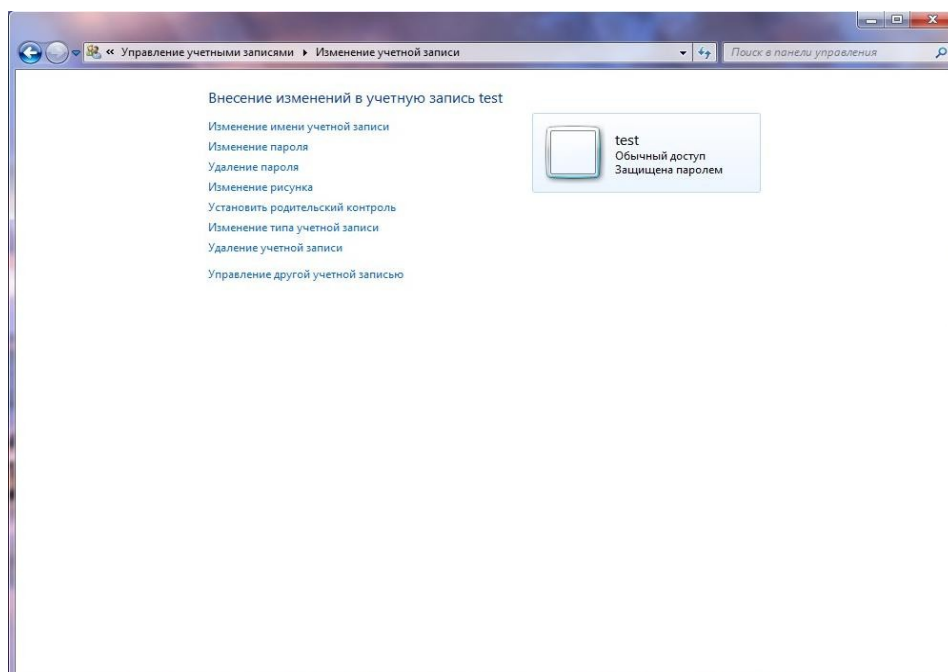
« Управление учетными записями ▸ Изменение учетной записи

Поиск в панели управления

Внесение изменений в учетную запись test

Изменение имени учетной записи
Изменение пароля
Удаление пароля
Изменение рисунка
Установить родительский контроль
Изменение типа учетной записи
Удаление учетной записи

Управление другой учетной записью

test
Обычный доступ
Защищена паролем